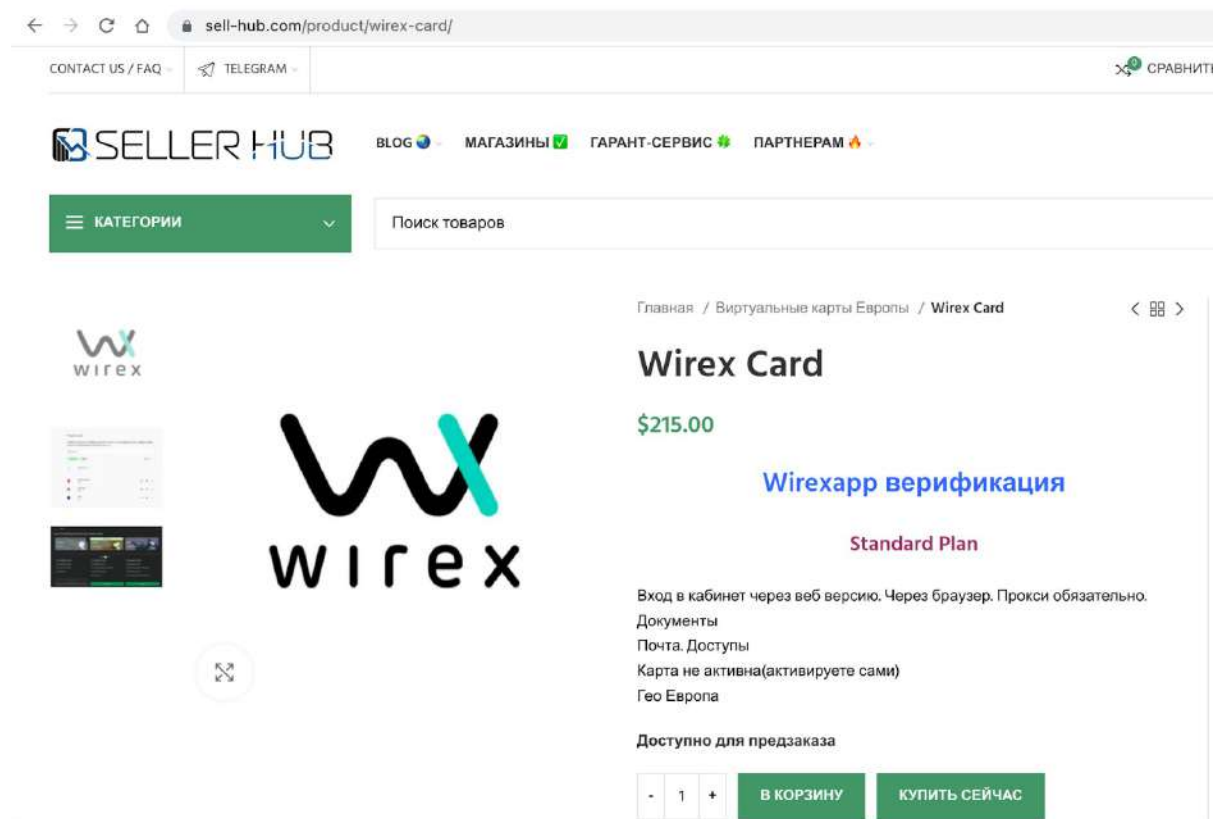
sell-hub.com/product/wirex-card/

CONTACT US / FAQ
TELEGRAM
0 СРАВНИТ

SELLER HUB
BLOG
МАГАЗИНЫ
ГАРАНТ-СЕРВИС
ПАРТНЕРАМ

КАТЕГОРИИ
Поиск товаров

wirex

wirex

Главная / Виртуальные карты Европы / Wirex Card

Wirex Card

$215.00

Wirexapp верификация

Standard Plan

Вход в кабинет через веб версию. Через браузер. Прокси обязательно.
Документы
Почта. Доступы
Карта не активна(активируете сами)
Гео Европа

Доступно для предзаказа

- 1 +
В КОРЗИНУ
КУПИТЬ СЕЙЧАС